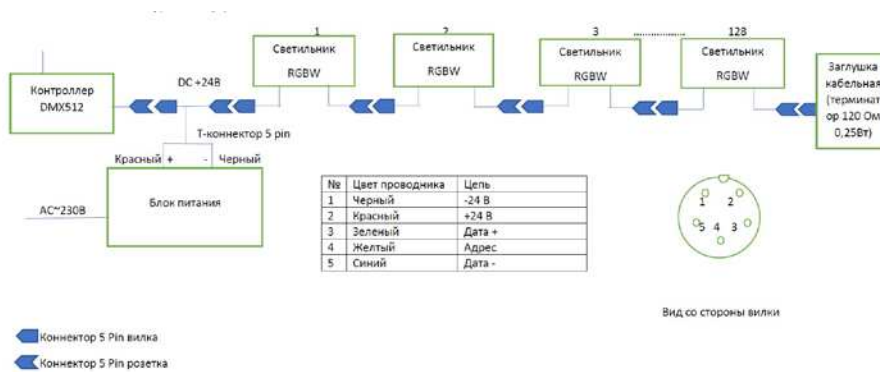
1 2 3 128

Контроллер DMX512

DC +24В

Светильник RGBW

Светильник RGBW

Светильник RGBW

Светильник RGBW

Заглушка кабельная (терминат ор 120 Ом 0,25Вт)

Т-коннектор 5 pin

Красный + - Черный

AC~230В

Блок питания

| № | Цвет проводника | Цепь |
|---|---|---|
| 1 | Черный | -24 В |
| 2 | Красный | +24 В |
| 3 | Зеленый | Дата + |
| 4 | Желтый | Адрес |
| 5 | Синий | Дата - |

1 2 5 4 3

Вид со стороны вилки

Коннектор 5 Pin вилка

Коннектор 5 Pin розетка